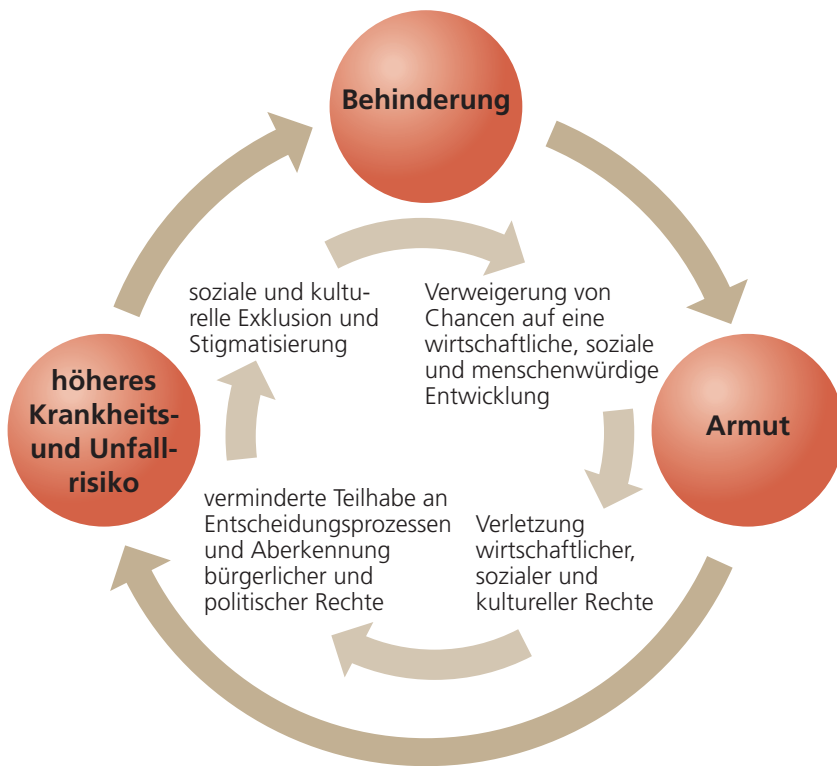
Behinderung

Verweigerung von Chancen auf eine wirtschaftliche, soziale und menschenwürdige Entwicklung

Armut

Verletzung wirtschaftlicher, sozialer und kultureller Rechte

verminderte Teilhabe an Entscheidungsprozessen und Aberkennung bürgerlicher und politischer Rechte

höheres Krankheits- und Unfallrisiko

soziale und kulturelle Exklusion und Stigmatisierung